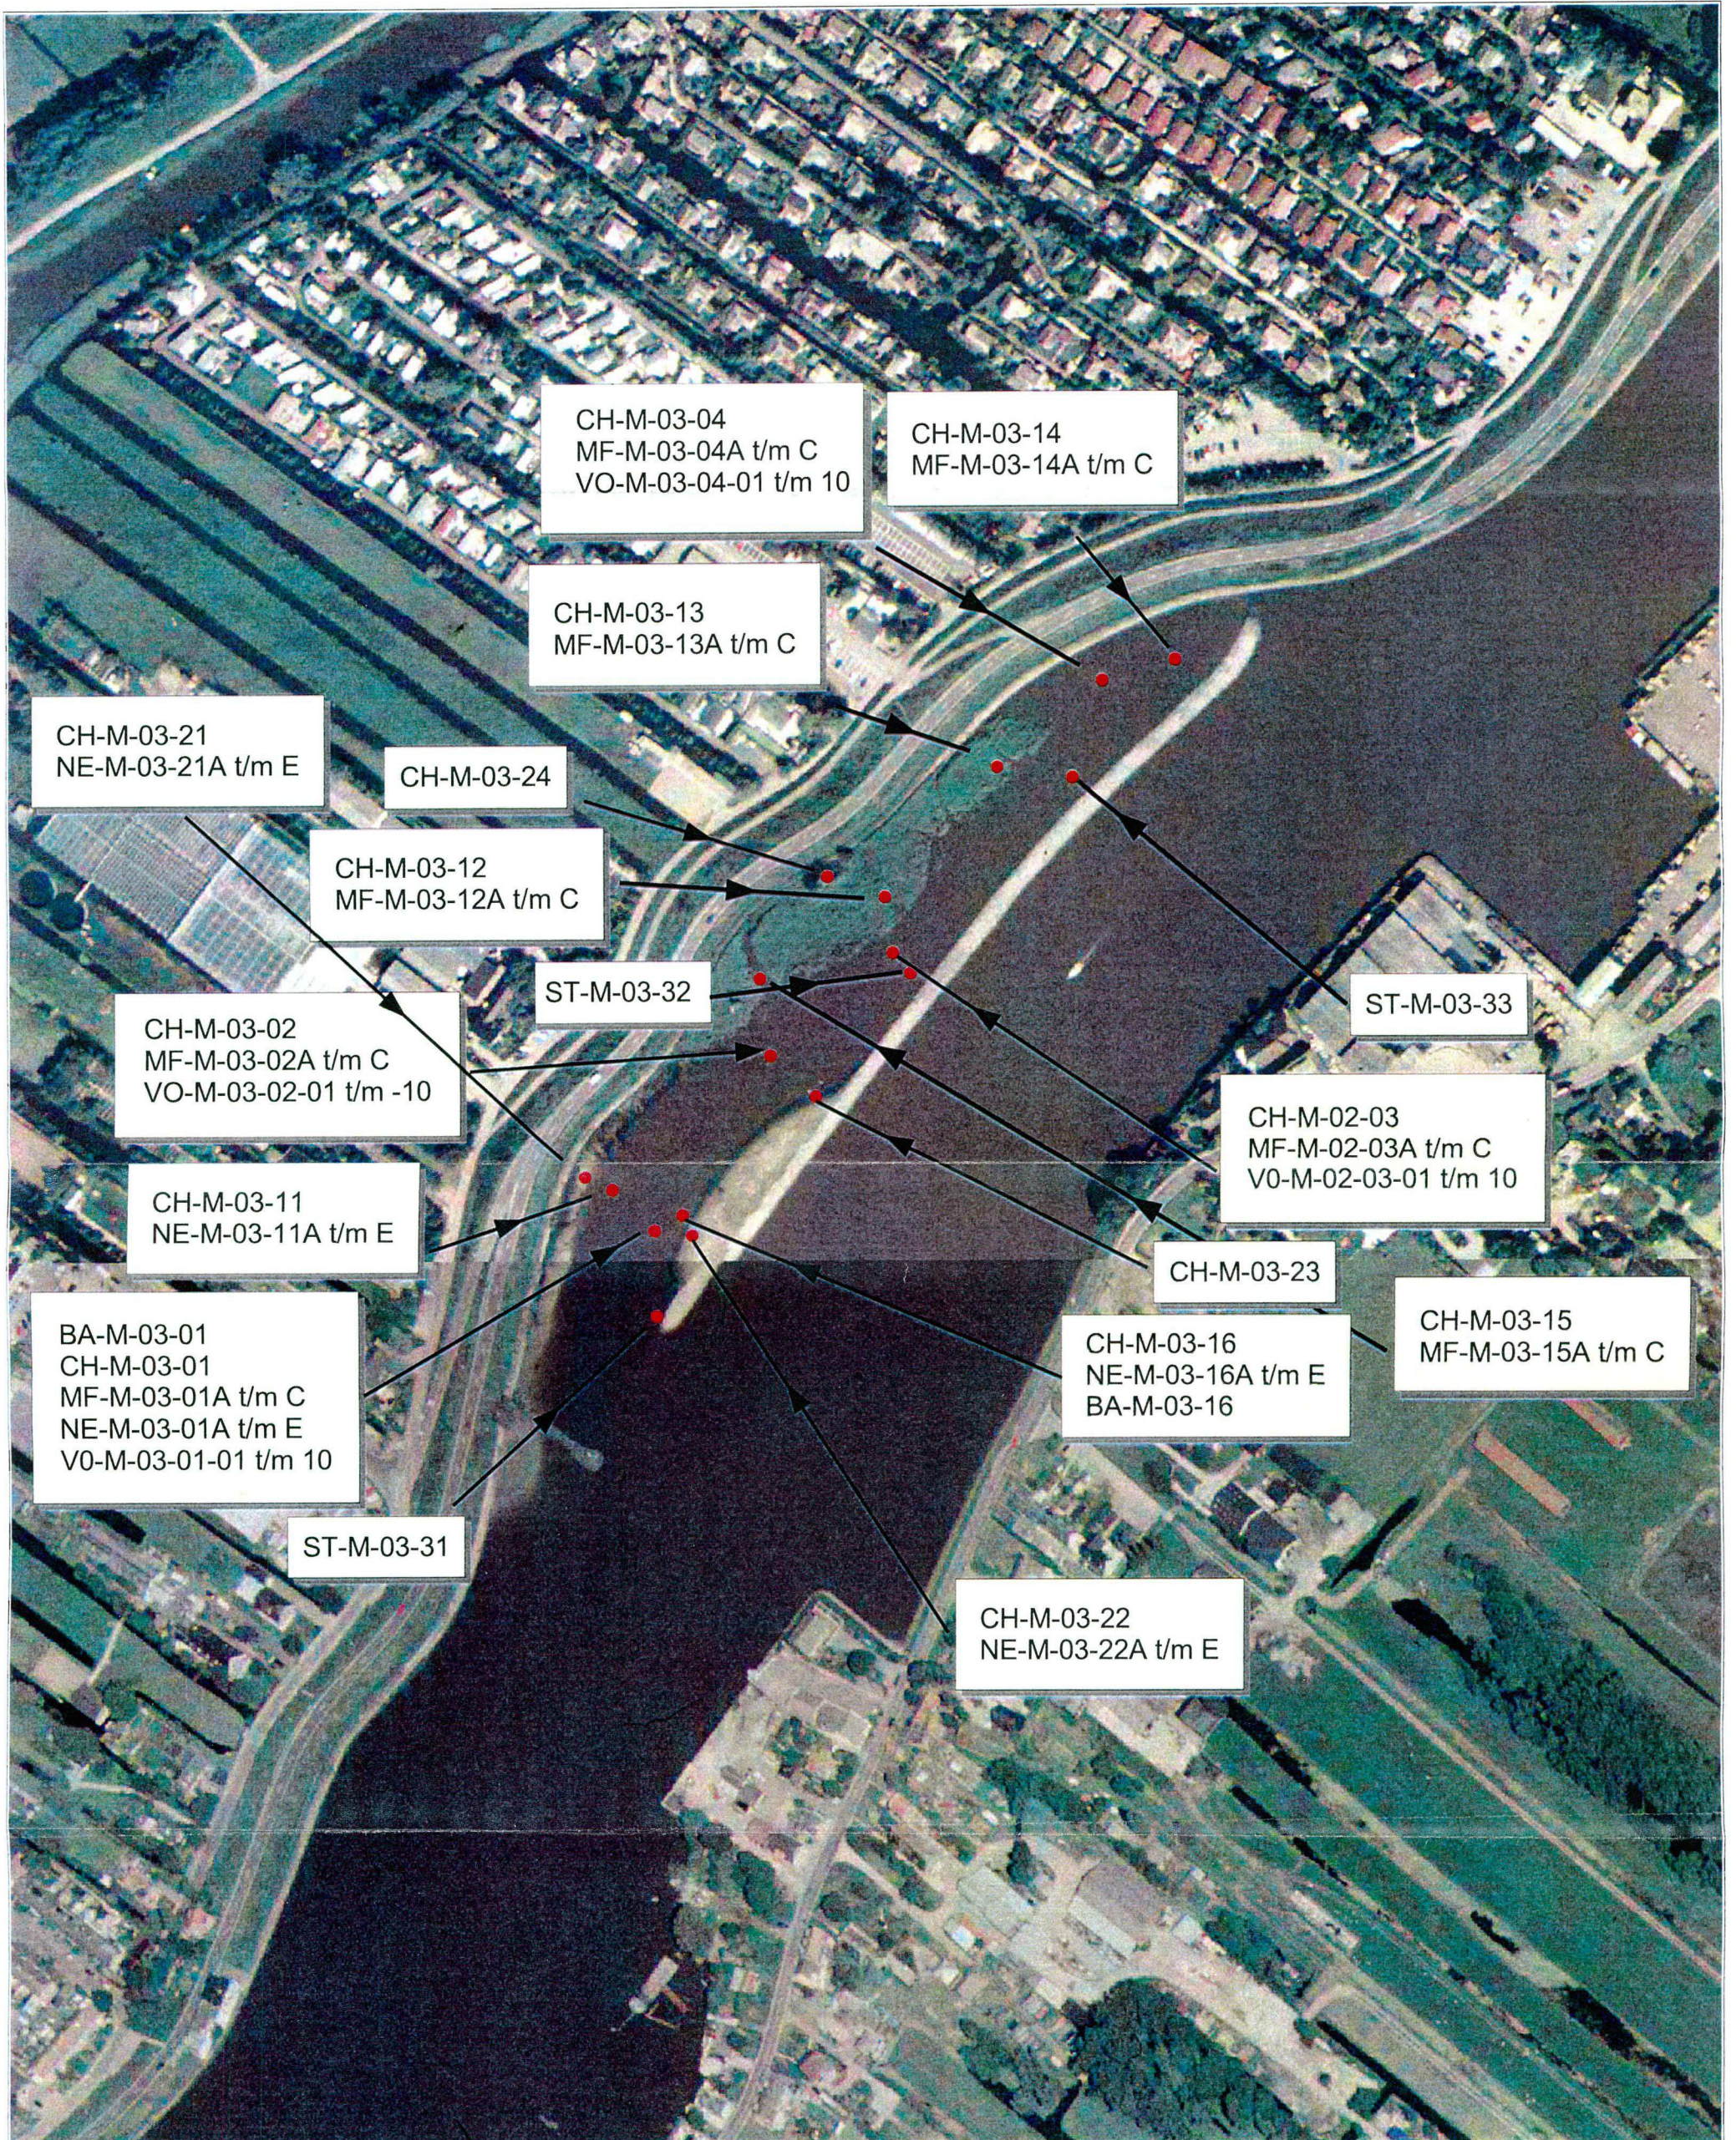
CH-M-03-04
MF-M-03-04A t/m C
VO-M-03-04-01 t/m 10

CH-M-03-14
MF-M-03-14A t/m C

CH-M-03-13
MF-M-03-13A t/m C

CH-M-03-21
NE-M-03-21A t/m E

CH-M-03-24

CH-M-03-12
MF-M-03-12A t/m C

ST-M-03-32

ST-M-03-33

CH-M-03-02
MF-M-03-02A t/m C
VO-M-03-02-01 t/m -10

CH-M-02-03
MF-M-02-03A t/m C
V0-M-02-03-01 t/m 10

CH-M-03-11
NE-M-03-11A t/m E

CH-M-03-23

CH-M-03-15
MF-M-03-15A t/m C

BA-M-03-01
CH-M-03-01
MF-M-03-01A t/m C
NE-M-03-01A t/m E
V0-M-03-01-01 t/m 10

CH-M-03-16
NE-M-03-16A t/m E
BA-M-03-16

ST-M-03-31

CH-M-03-22
NE-M-03-22A t/m E